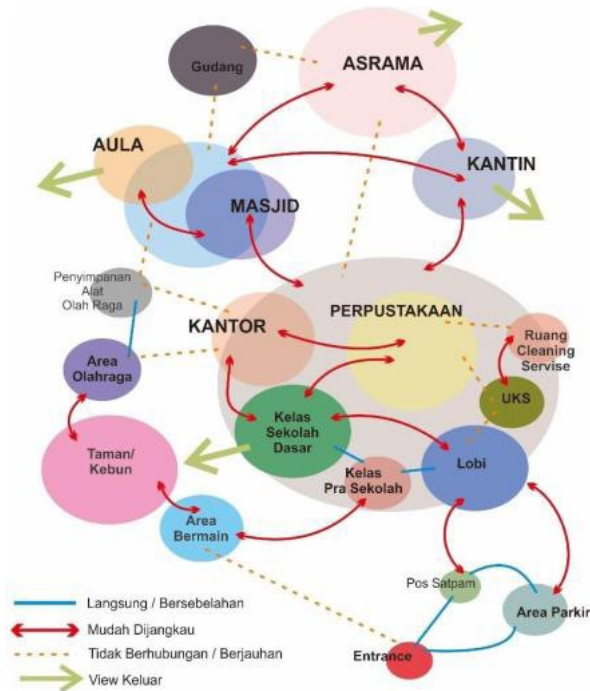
Gudang
ASRAMA
AULA
KANTIN
MASJID
Penyimpanan Alat Olah Raga
KANTOR
PERPUSTAKAAN
Ruang Cleaning Servise
Area Olahraga
UKS
Kelas Sekolah Dasar
Taman/ Kebun
Kelas Pra Sekolah
Lobi
Area Bermain
Pos Satpam
Area Parkir
Entrance

Langsung / Bersebelahan
Mudah Dijangkau
Tidak Berhubungan / Berjauhan
View Keluar